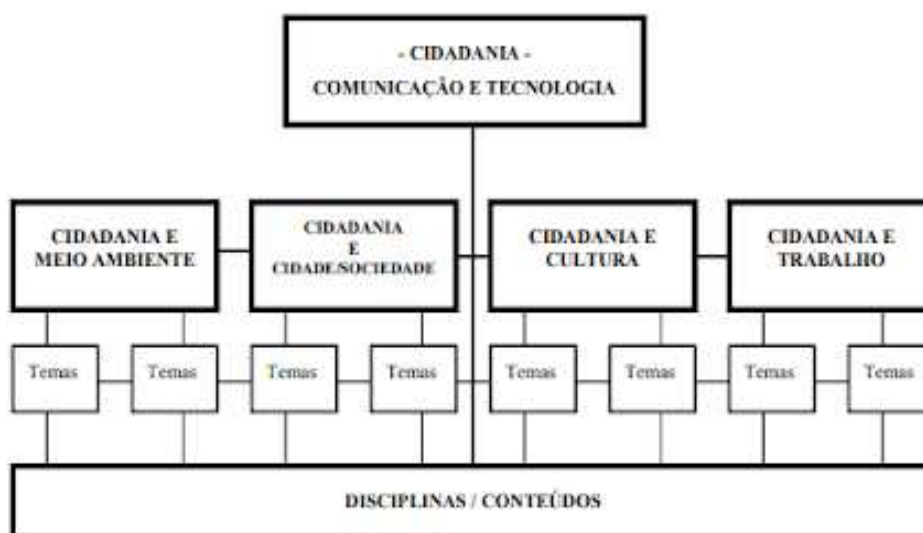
- CIDADANIA -
COMUNICAÇÃO E TECNOLOGIA

CIDADANIA E MEIO AMBIENTE

CIDADANIA E CIDADE/SOCIEDADE

CIDADANIA E CULTURA

CIDADANIA E TRABALHO

Temas

Temas

Temas

Temas

Temas

Temas

Temas

Temas

DISCIPLINAS / CONTEÚDOS